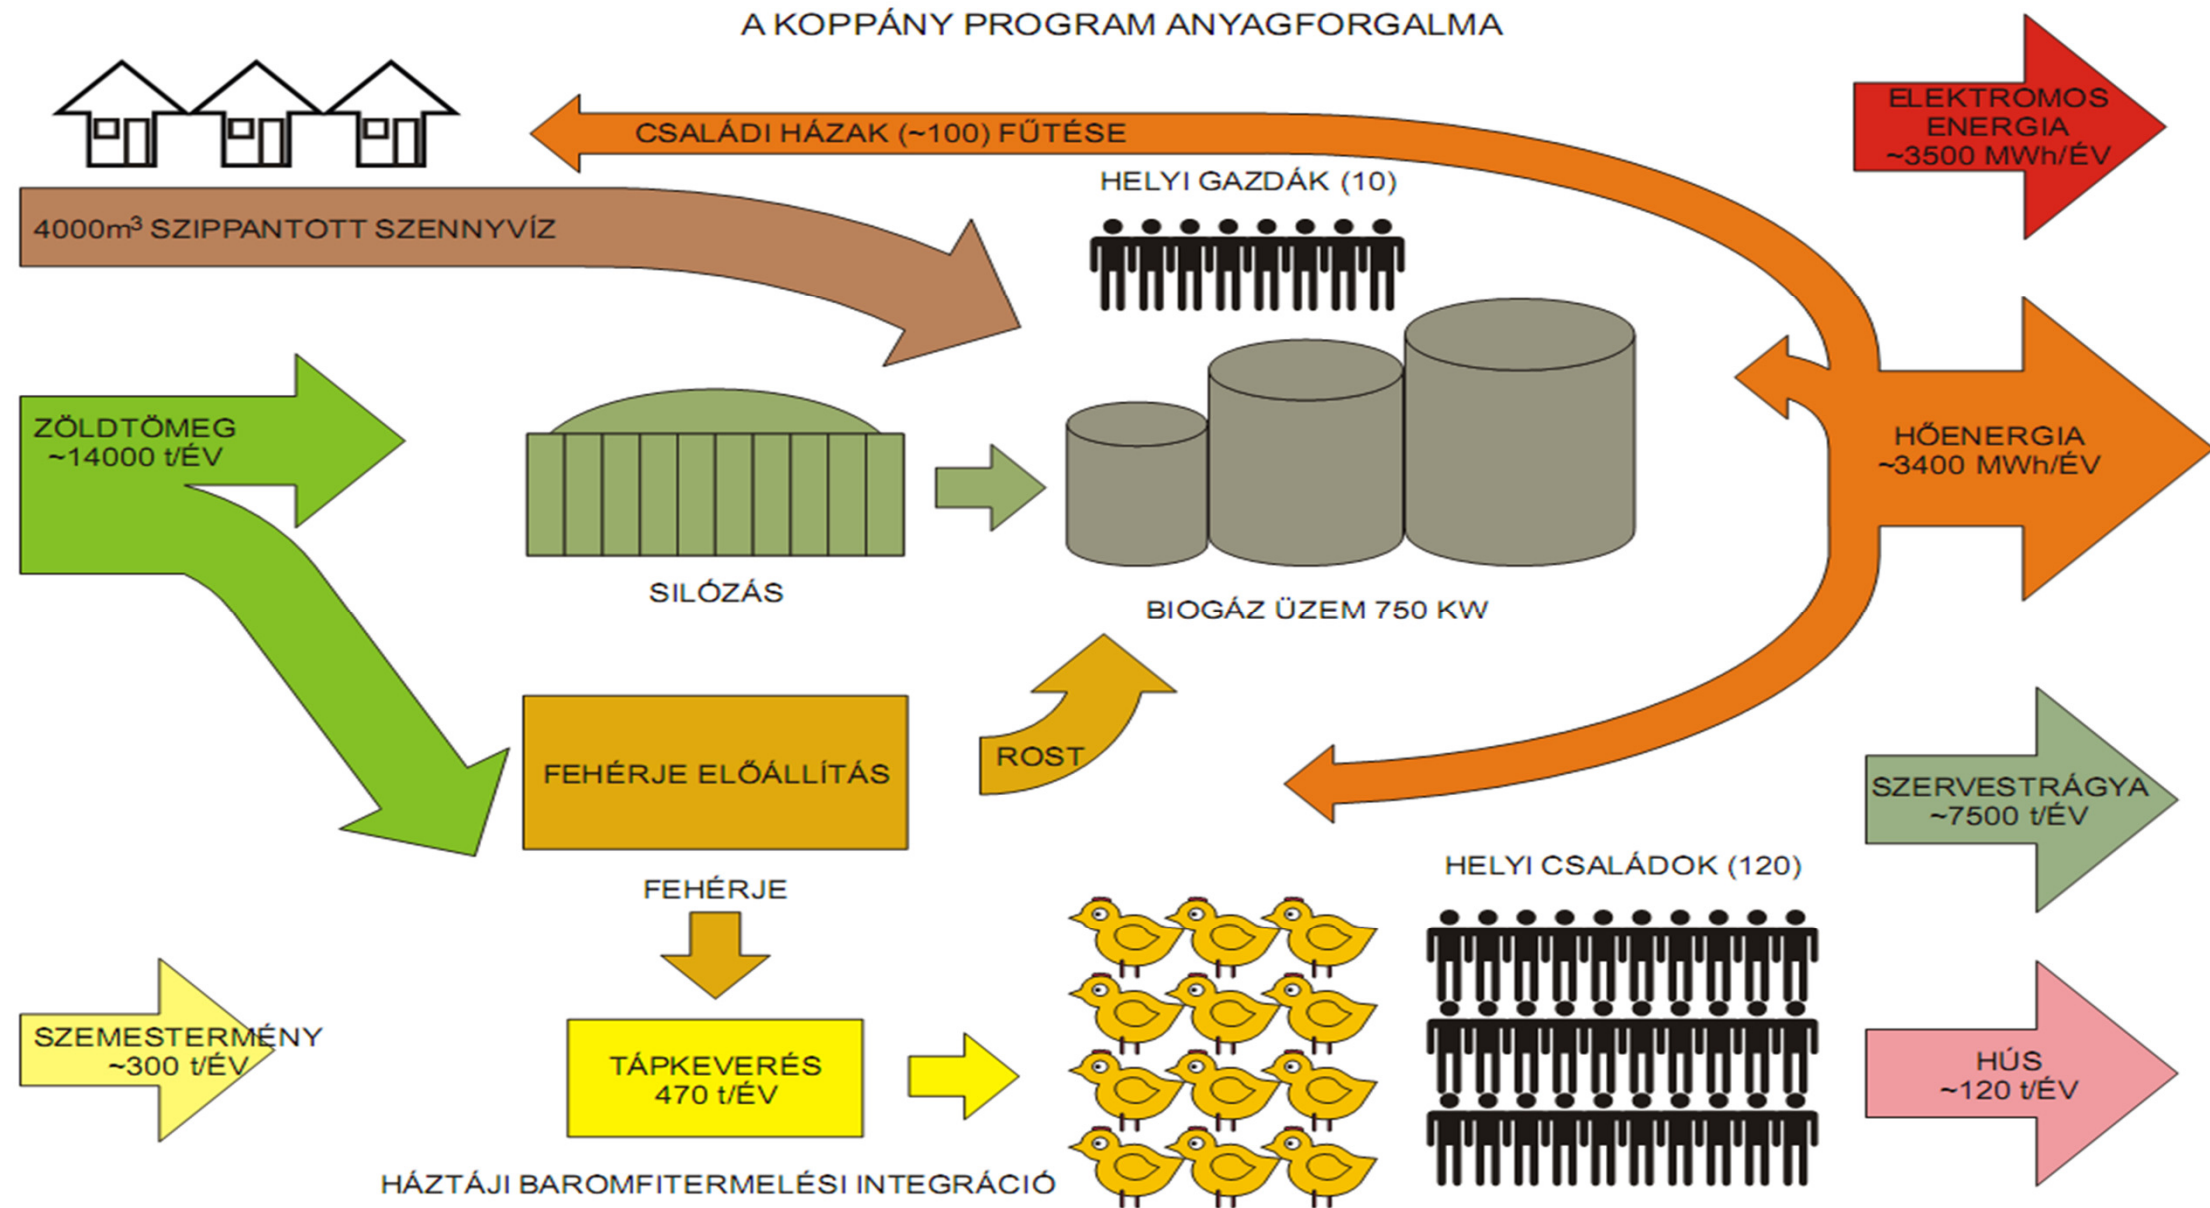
A KOPPÁNY PROGRAM ANYAGFORGALMA

CSALÁDI HÁZAK (~100) FŰTÉSE

ELEKTROMOS ENERGIA ~3500 MWh/ÉV

HELYI GAZDÁK (10)

4000m$^3$ SZIPPANTOTT SZENNYVÍZ

ZÖLDTÖMEG ~14000 t/ÉV

HŐENERGIA ~3400 MWh/ÉV

SILÓZÁS

BIOGÁZ ÜZEM 750 KW

ROST

FEHÉRJE ELŐÁLLÍTÁS

SZERVESTRÁGYA ~7500 t/ÉV

FEHÉRJE

HELYI CSALÁDOK (120)

SZEMESTERMÉNY ~300 t/ÉV

TÁPKEVERÉS 470 t/ÉV

HÚS ~120 t/ÉV

HÁZTÁJI BAROMFITERMELÉSI INTEGRÁCIÓ